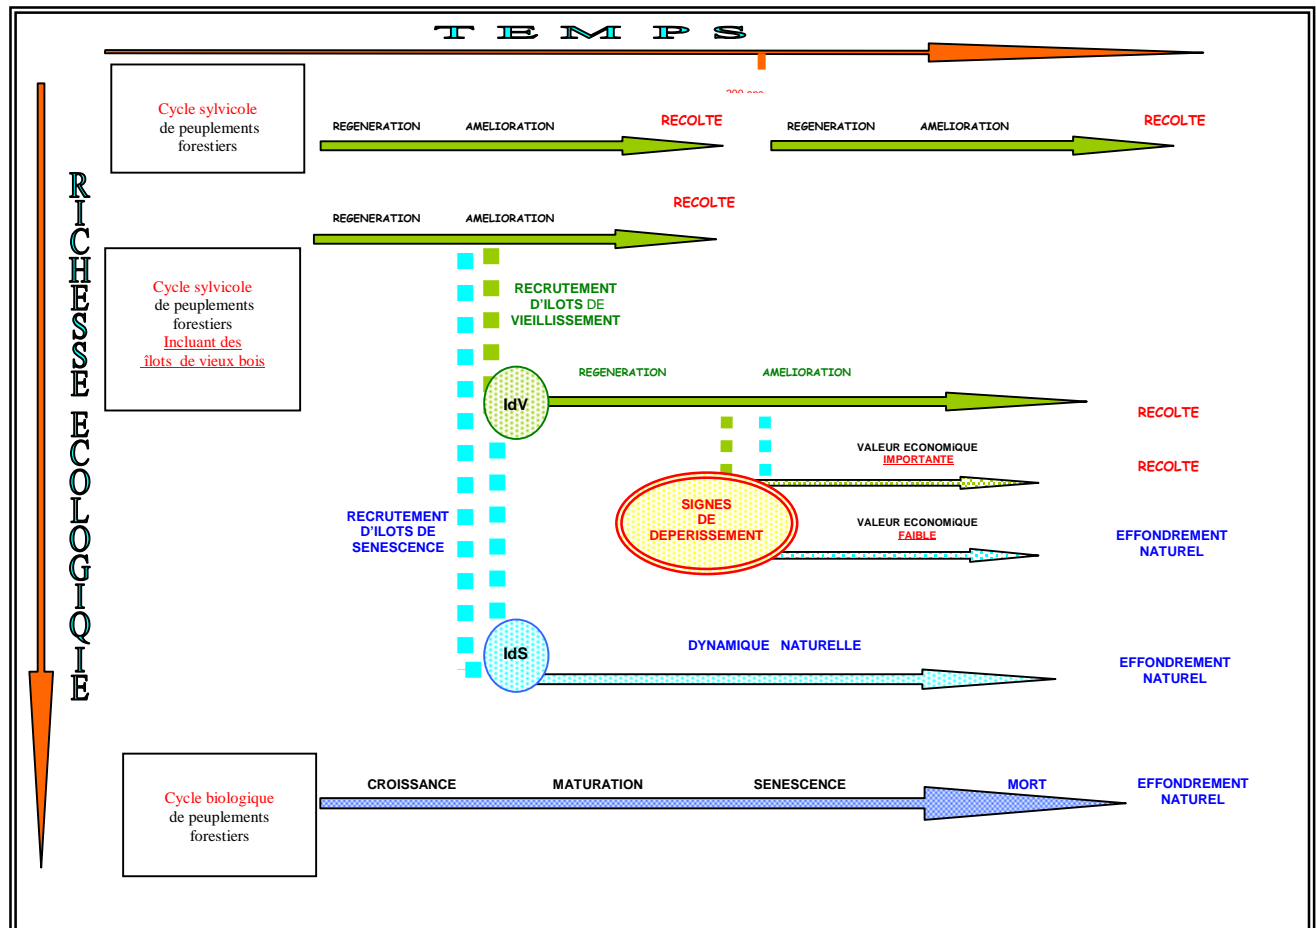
TEMPS

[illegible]

RICHESSE ECOLOGIQIE

Cycle sylvicole de peuplements forestiers

REGENERATION AMELIORATION RECOLTE REGENERATION AMELIORATION RECOLTE

REGENERATION AMELIORATION RECOLTE

Cycle sylvicole de peuplements forestiers Incluant des îlots de vieux bois

RECRUTEMENT D'ILOTS DE VIEILLISSEMENT

IdV

REGENERATION AMELIORATION

RECOLTE

VALEUR ECONOMIQUE IMPORTANTE

RECOLTE

SIGNES DE DEPERISSEMENT

VALEUR ECONOMIQUE FAIBLE

EFFONDREMENT NATUREL

RECRUTEMENT D'ILOTS DE SENESCENCE

IdS

DYNAMIQUE NATURELLE

EFFONDREMENT NATUREL

Cycle biologique de peuplements forestiers

CROISSANCE MATURATION SENESCENCE MORT

EFFONDREMENT NATUREL